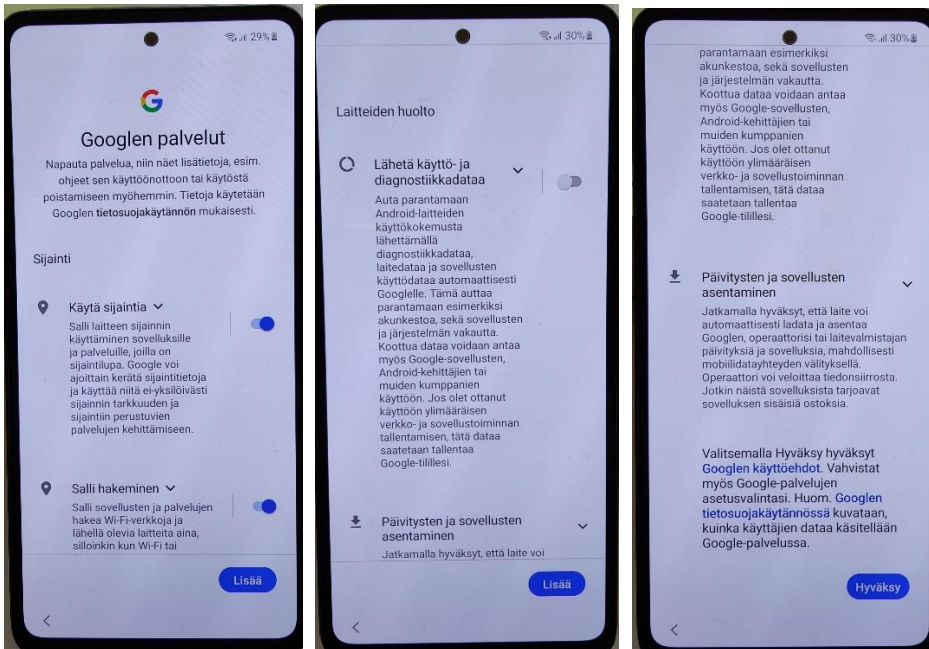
29%

G

Googlen palvelut

Napauta palvelua, niin näet lisätietoja, esim. ohjeet sen käyttöönottoon tai käytöstä poistamiseen myöhemmin. Tietoja käytetään Googlen tietosuojakäytännön mukaisesti.

Sijainti

Käytä sijaintia

Salli laitteen sijainnin käyttäminen sovelluksille ja palveluille, joilla on sijaintilupa. Google voi ajoittain kerätä sijaintitietoja ja käyttää niitä ei-yksilöivästi sijainnin tarkkuuden ja sijaintiin perustuvien palvelujen kehittämiseen.

Salli hakeminen

Salli sovellusten ja palvelujen hakea Wi-Fi-verkkoja ja lähellä olevia laitteita aina, silloinkin kun Wi-Fi tai

Lisää

<

30%

Laitteiden huolto

Lähetä käyttö- ja diagnostiikkadataa

Auta parantamaan Android-laitteiden käyttökokemusta lähettämällä diagnostiikkadataa, laitedataa ja sovellusten käyttödataa automaattisesti Googlelle. Tämä auttaa parantamaan esimerkiksi akunkestoa, sekä sovellusten ja järjestelmän vakautta. Koottua dataa voidaan antaa myös Google-sovellusten, Android-kehittäjien tai muiden kumppanien käyttöön. Jos olet ottanut käyttöön ylimääräisen verkko- ja sovellustoiminnan tallentamisen, tätä dataa saatetaan tallentaa Google-tilillesi.

Päivitysten ja sovellusten asentaminen

Jatkamalla hyväksyt, että laite voi

Lisää

<

30%

parantamaan esimerkiksi akunkestoa, sekä sovellusten ja järjestelmän vakautta. Koottua dataa voidaan antaa myös Google-sovellusten, Android-kehittäjien tai muiden kumppanien käyttöön. Jos olet ottanut käyttöön ylimääräisen verkko- ja sovellustoiminnan tallentamisen, tätä dataa saatetaan tallentaa Google-tilillesi.

Päivitysten ja sovellusten asentaminen

Jatkamalla hyväksyt, että laite voi automaattisesti ladata ja asentaa Googlen, operaattorisi tai laitevalmistajan päivityksiä ja sovelluksia, mahdollisesti mobiilidatayhteyden välityksellä. Operaattori voi veloittaa tiedonsiirrosta. Jotkin näistä sovelluksista tarjoavat sovelluksen sisäisiä ostoksia.

Valitsemalla Hyväksy hyväksyt Googlen käyttöehdot. Vahvistat myös Google-palvelujen asetusvalintasi. Huom. Googlen tietosuojakäytännössä kuvataan, kuinka käyttäjien dataa käsitellään Google-palvelussa.

Hyväksy

<